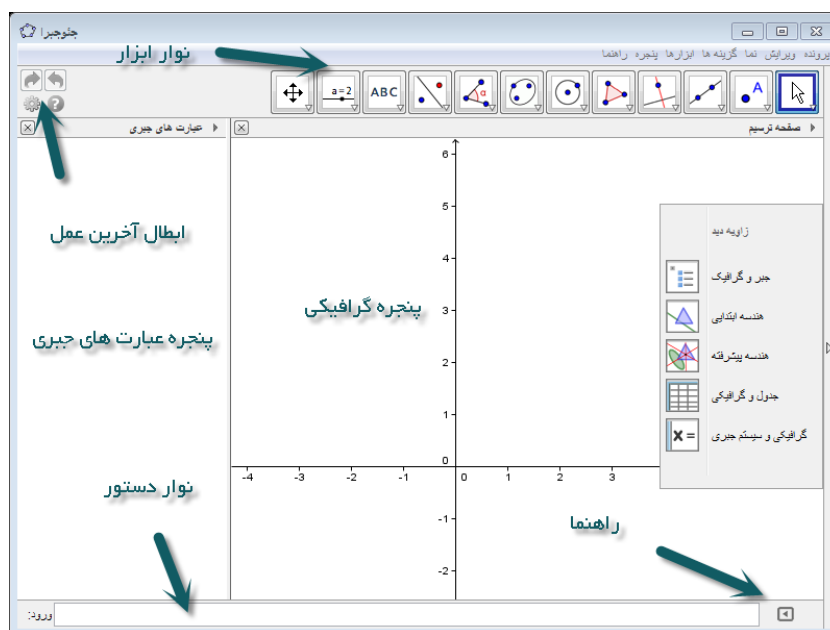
جئوجبرا

نوار ابزار

پرونده ویرایش نما گزینه ها ابزارها پنجره راهنما

a = 2

ABC

عبارت های جبری

صفحه ترسیم

ابطال آخرین عمل

پنجره گرافیکی

پنجره عبارت های جبری

زاویه دید

جبر و گرافیک

هندسه ابتدایی

هندسه پیشرفته

جدول و گرافیکی

گرافیکی و سیستم جبری

6
5
4
3
2
1
0
-1
-2
-4 -3 -2 -1 0 1 2 3

نوار دستور

راهنما

ورود: